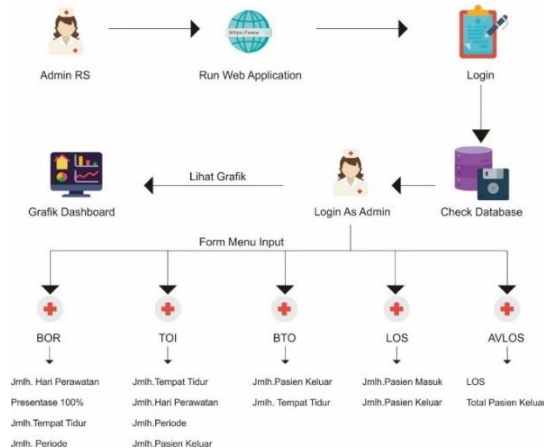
Admin RS

https://www

Run Web Application

Login

Grafik Dashboard

Lihat Grafik

Login As Admin

Check Database

Form Menu Input

BOR

Jmlh. Hari Perawatan

Presentase 100%

Jmlh.Tempat Tidur

Jmlh. Periode

TOI

Jmlh.Tempat Tidur

Jmlh.Hari Perawatan

Jmlh.Periode

Jmlh.Pasien Keluar

BTO

Jmlh.Pasien Keluar

Jmlh. Tempat Tidur

LOS

Jmlh.Pasien Masuk

Jmlh.Pasien Keluar

AVLOS

LOS

Total Pasien Keluar